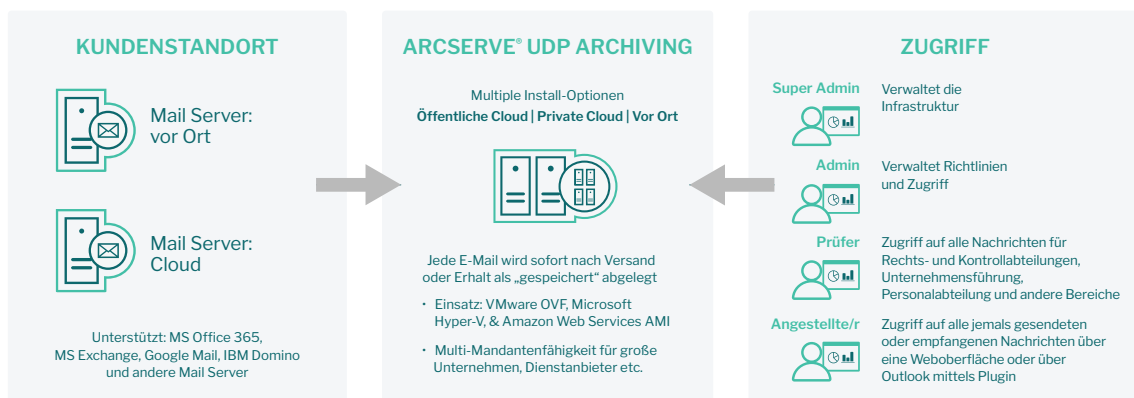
KUNDENSTANDORT

Mail Server: vor Ort

Mail Server: Cloud

Unterstützt: MS Office 365, MS Exchange, Google Mail, IBM Domino und andere Mail Server

ARCSERVE® UDP ARCHIVING

Multiple Install-Optionen
**Öffentliche Cloud | Private Cloud | Vor Ort**

Jede E-Mail wird sofort nach Versand oder Erhalt als „gespeichert" abgelegt

- Einsatz: VMware OVF, Microsoft Hyper-V, & Amazon Web Services AMI
- Multi-Mandantenfähigkeit für große Unternehmen, Dienstanbieter etc.

ZUGRIFF

Super Admin
Verwaltet die Infrastruktur

Admin
Verwaltet Richtlinien und Zugriff

Prüfer
Zugriff auf alle Nachrichten für Rechts- und Kontrollabteilungen, Unternehmensführung, Personalabteilung und andere Bereiche

Angestellte/r
Zugriff auf alle jemals gesendeten oder empfangenen Nachrichten über eine Weboberfläche oder über Outlook mittels Plugin